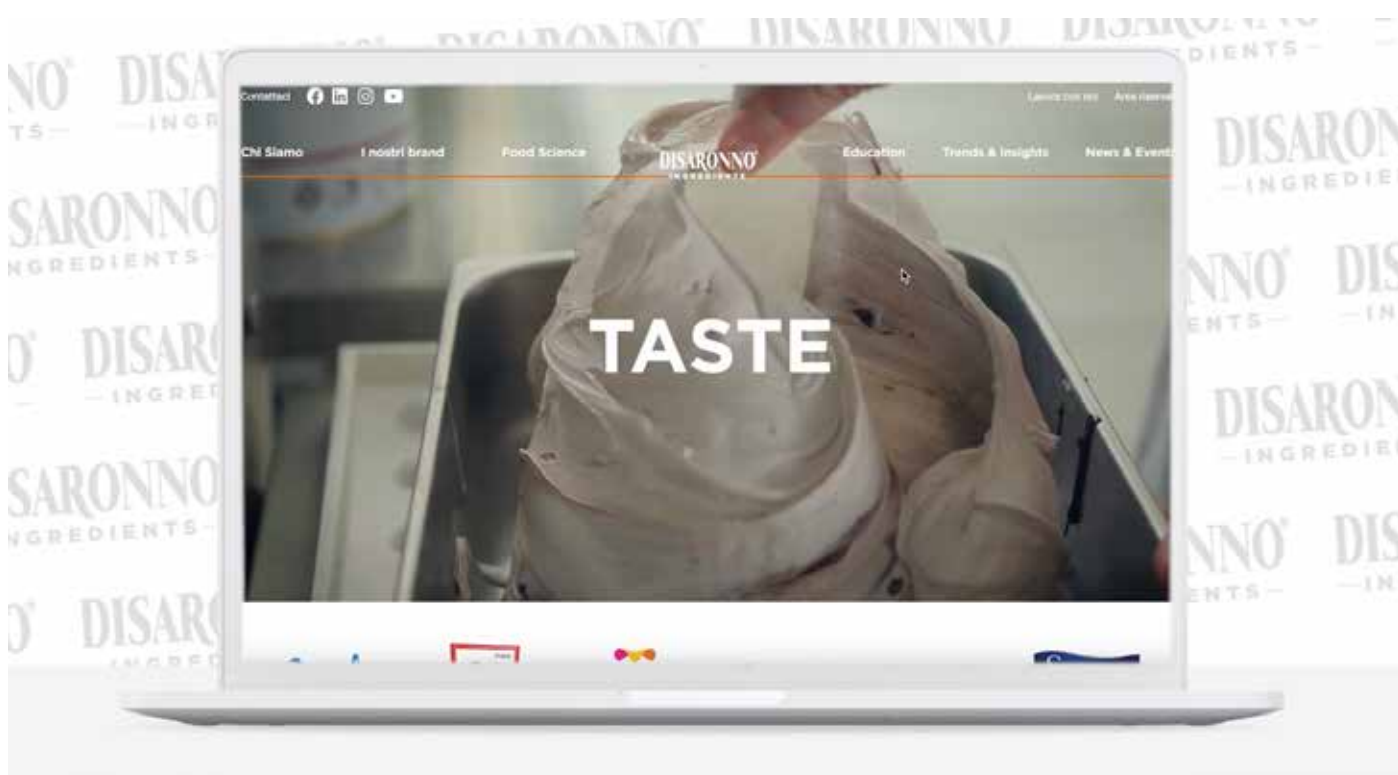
NNO' DISA DISARONNO' DISARONNO' DISARONNO
TS— —INGR —INGREDIENTS—

Contattaci

Lavora con noi Area riservata

Chi Siamo I nostri brand Food Science DISARONNO INGREDIENTS Education Trends & Insights News & Events

TASTE

DISARONNO —INGREDIENTS
SARONNO INGREDIENTS—
NNO' DISA ENTS— —IN
O' DISAR —INGRE
DISARONNO —INGREDIENTS
SARONNO INGREDIENTS—
NNO' DIS ENTS— —IN
O' DISAR INGRED